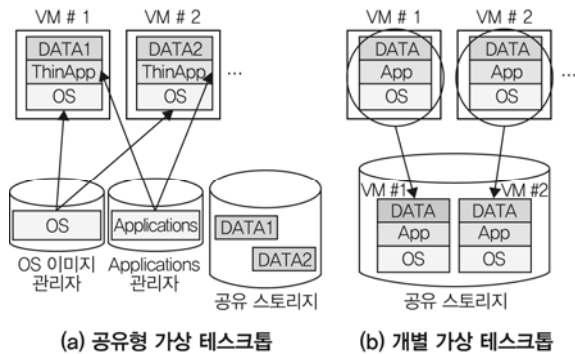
VM # 1
DATA1
ThinApp
OS

VM # 2
DATA2
ThinApp
OS

...

OS
OS 이미지 관리자

Applications
Applications 관리자

DATA1
DATA2
공유 스토리지

(a) 공유형 가상 데스크톱

VM # 1
DATA
App
OS

VM # 2
DATA
App
OS

...

VM #1
DATA
App
OS

VM #2
DATA
App
OS

공유 스토리지

(b) 개별 가상 데스크톱